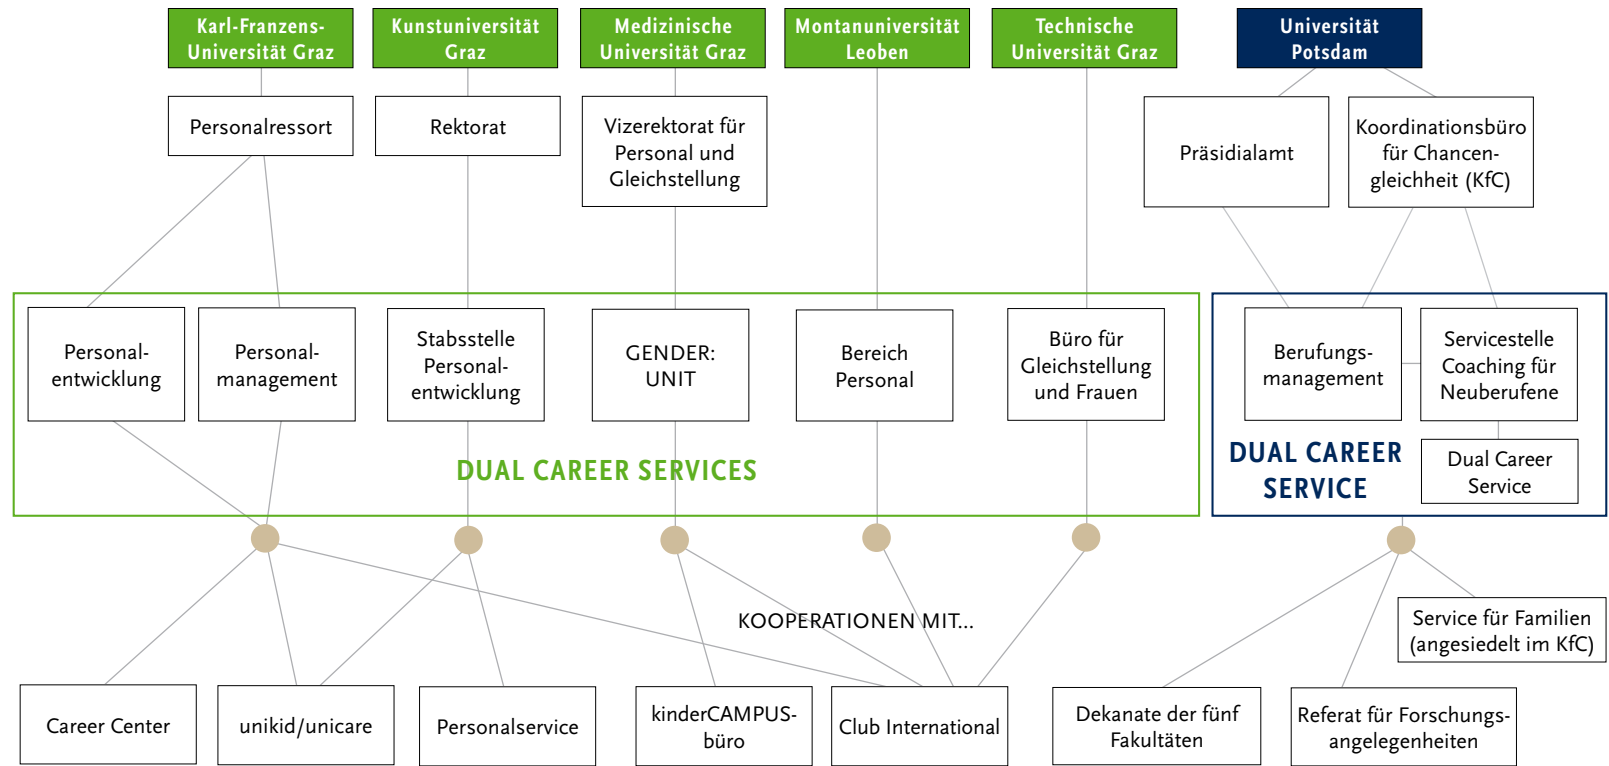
Karl-Franzens-Universität Graz

Kunstuniversität Graz

Medizinische Universität Graz

Montanuniversität Leoben

Technische Universität Graz

Universität Potsdam

Personalressort

Rektorat

Vizerektorat für Personal und Gleichstellung

Präsidialamt

Koordinationsbüro für Chancengleichheit (KfC)

Personalentwicklung

Personalmanagement

Stabsstelle Personalentwicklung

GENDER: UNIT

Bereich Personal

Büro für Gleichstellung und Frauen

Berufungsmanagement

Servicestelle Coaching für Neuberufene

DUAL CAREER SERVICES

DUAL CAREER SERVICE

Dual Career Service

KOOPERATIONEN MIT...

Service für Familien (angesiedelt im KfC)

Career Center

unikid/unicare

Personalservice

kinderCAMPUSbüro

Club International

Dekanate der fünf Fakultäten

Referat für Forschungsangelegenheiten